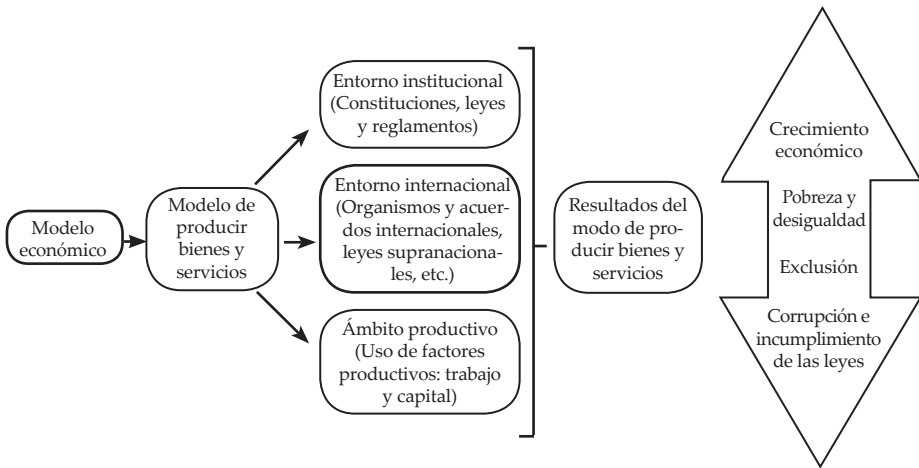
Modelo económico

Modelo de producir bienes y servicios

Entorno institucional (Constituciones, leyes y reglamentos)

Entorno internacional (Organismos y acuerdos internacionales, leyes supranacionales, etc.)

Ámbito productivo (Uso de factores productivos: trabajo y capital)

Resultados del modo de producir bienes y servicios

Crecimiento económico

Pobreza y desigualdad

Exclusión

Corrupción e incumplimiento de las leyes